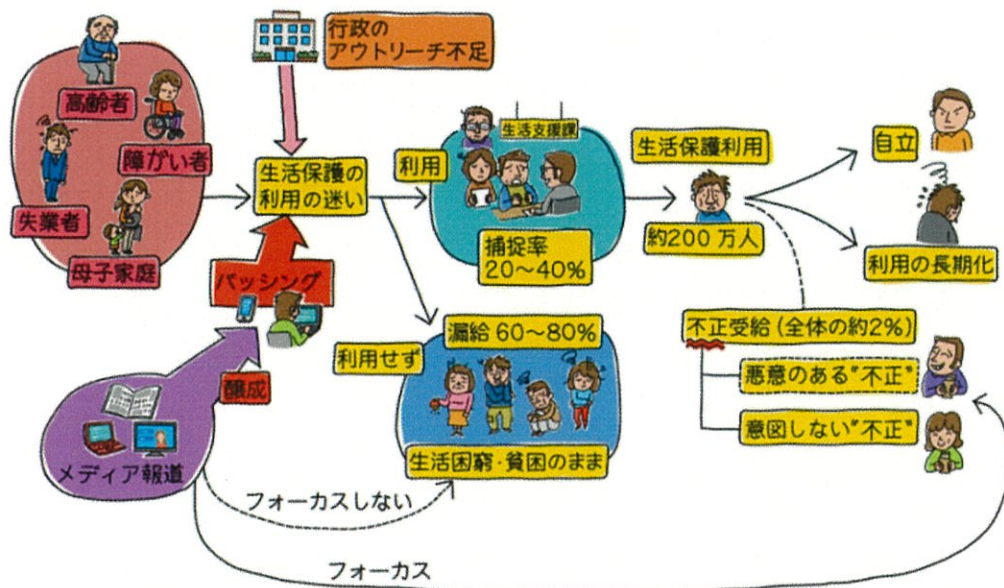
高齢者
障がい者
失業者
母子家庭
行政の
アウトリーチ不足
生活保護の
利用の迷い
バッシング
醸成
メディア報道
利用
生活支援課
捕捉率
20～40%
利用せず
漏給 60～80%
生活困窮・貧困のまま
生活保護利用
約200万人
自立
利用の長期化
不正受給（全体の約2%）
悪意のある"不正"
意図しない"不正"
フォーカスしない
フォーカス